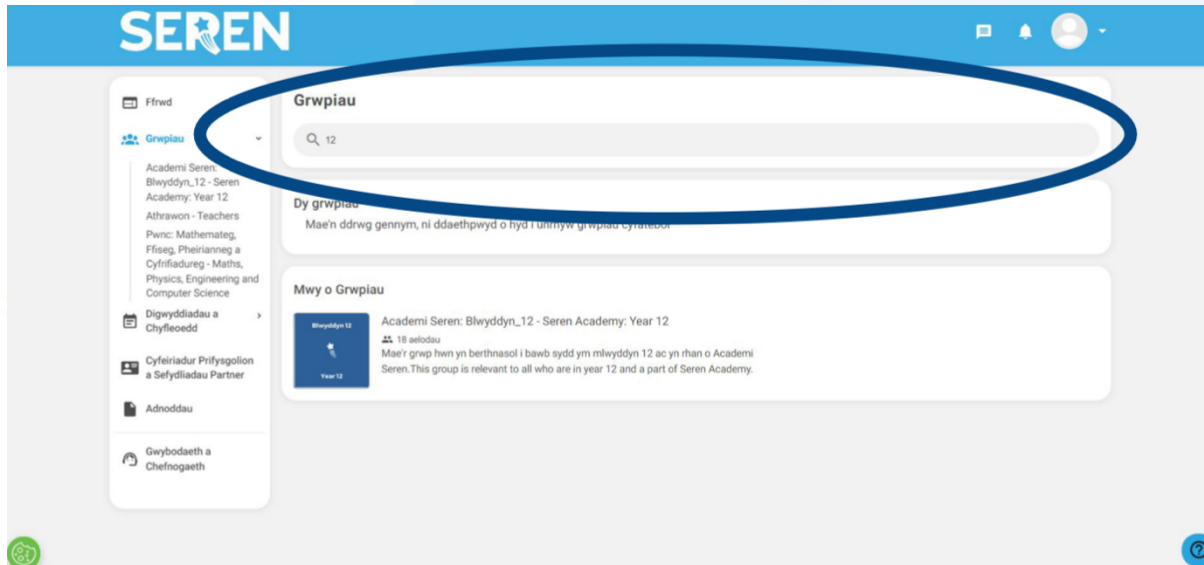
SEREN

Ffrwd

Grwpiau

Academi Seren: Blwyddyn_12 - Seren Academy: Year 12

Athrawon - Teachers

Pwnc: Mathemateg, Ffiseg, Pheirianneg a Cyfrifiadureg - Maths, Physics, Engineering and Computer Science

Digwyddiadau a Chyfleoedd

Cyfeiriadur Prifysgolion a Sefydliadau Partner

Adnoddau

Gwybodaeth a Chefnogaeth

Grwpiau

12

Dy grwpiau

Mae'n ddrwg gennym, ni ddaethpwyd o hyd i unrhyw grwpiau cyfatebol

Mwy o Grwpiau

Blwyddyn 12

Year 12

Academi Seren: Blwyddyn_12 - Seren Academy: Year 12

18 aelodau

Mae'r grwp hwn yn berthnasol i bawb sydd ym mlwyddyn 12 ac yn rhan o Academi Seren.This group is relevant to all who are in year 12 and a part of Seren Academy.